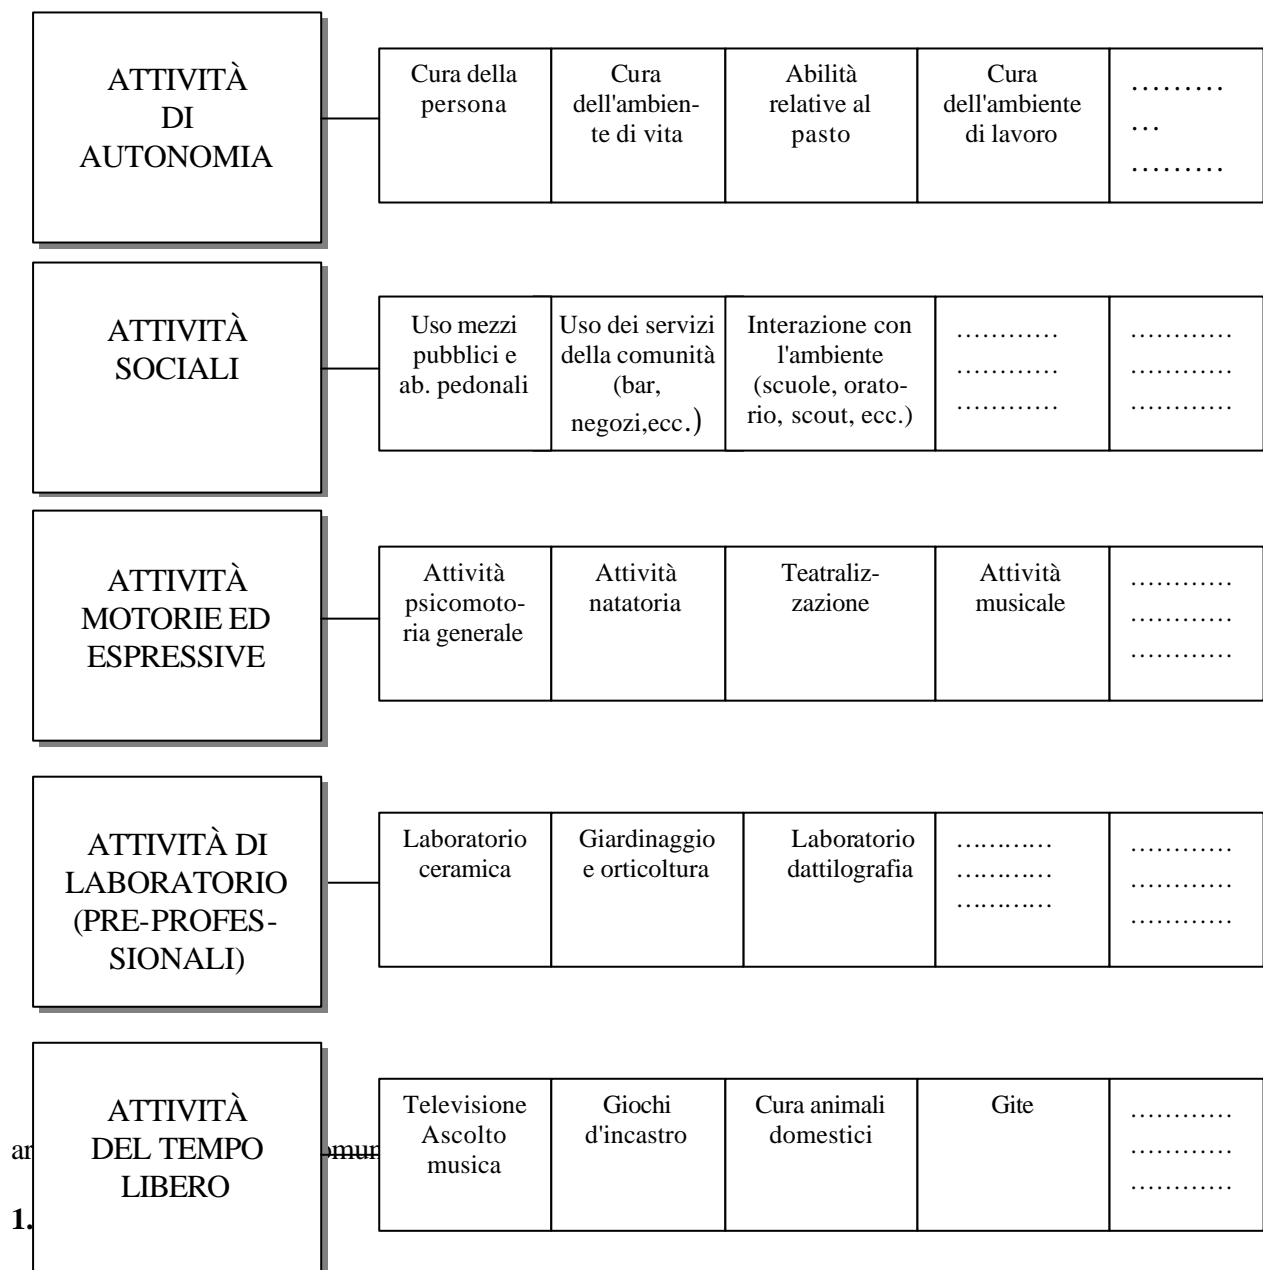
ATTIVITÀ DI AUTONOMIA

| Cura della persona | Cura dell'ambiente di vita | Abilità relative al pasto | Cura dell'ambiente di lavoro | ……… … ……… |
|---|---|---|---|---|

ATTIVITÀ SOCIALI

| Uso mezzi pubblici e ab. pedonali | Uso dei servizi della comunità (bar, negozi,ecc.) | Interazione con l'ambiente (scuole, oratorio, scout, ecc.) | ………… ………… ………… | ………… ………… ………… |
|---|---|---|---|---|

ATTIVITÀ MOTORIE ED ESPRESSIVE

| Attività psicomotoria generale | Attività natatoria | Teatralizzazione | Attività musicale | ………… ………… ………… |
|---|---|---|---|---|

ATTIVITÀ DI LABORATORIO (PRE-PROFESSIONALI)

| Laboratorio ceramica | Giardinaggio e orticoltura | Laboratorio dattilografia | ………… ………… ………… | ………… ………… ………… |
|---|---|---|---|---|

ATTIVITÀ DEL TEMPO LIBERO

| Televisione Ascolto musica | Giochi d'incastro | Cura animali domestici | Gite | ………… ………… ………… |
|---|---|---|---|---|

ar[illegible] omun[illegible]

1.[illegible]